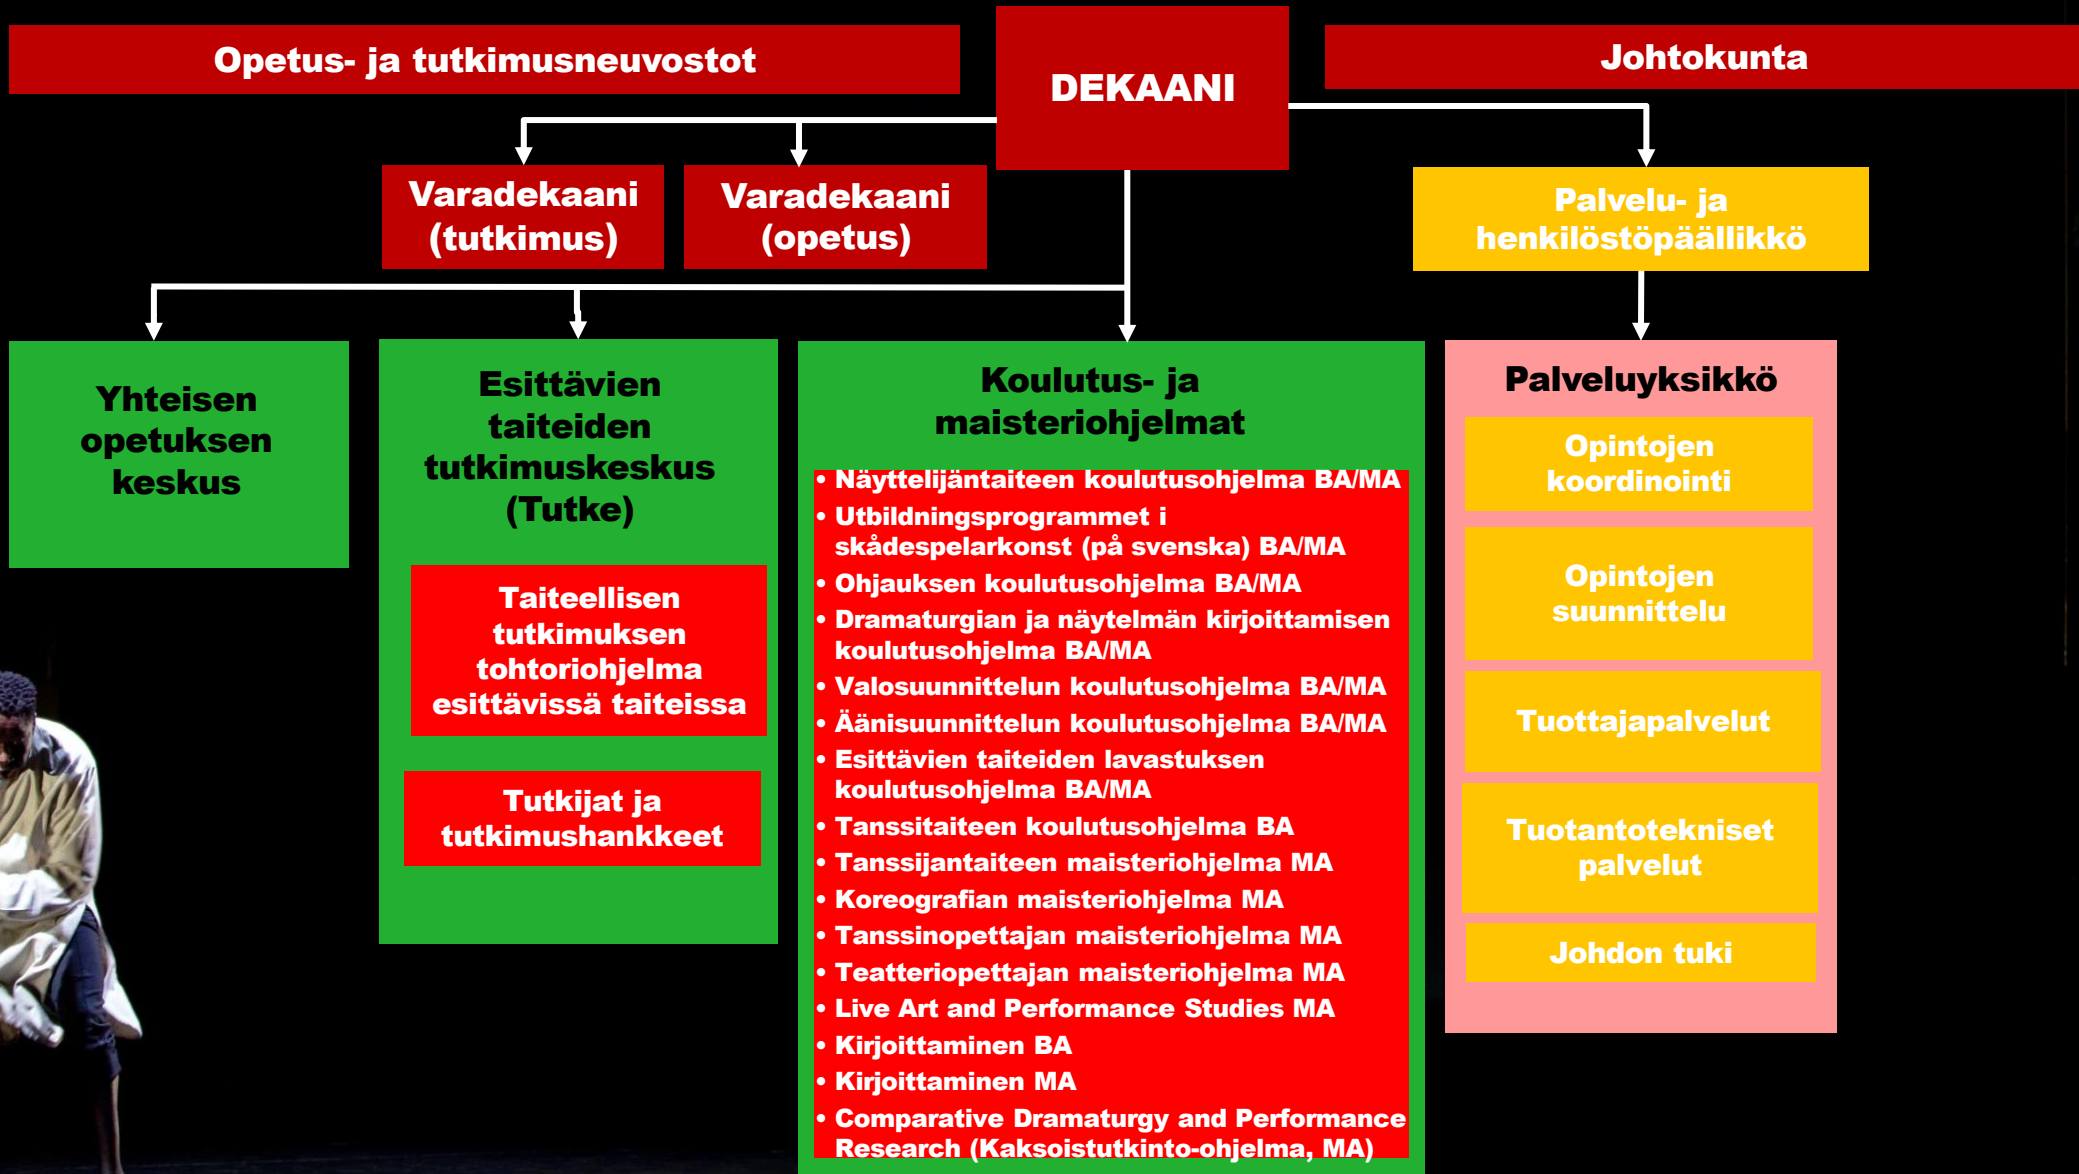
Opetus- ja tutkimusneuvostot

DEKAANI

Johtokunta

Varadekaani (tutkimus)

Varadekaani (opetus)

Palvelu- ja henkilöstöpäällikkö

Yhteisen opetuksen keskus

Esittävien taiteiden tutkimuskeskus (Tutke)

Taiteellisen tutkimuksen tohtoriohjelma esittävissä taiteissa

Tutkijat ja tutkimushankkeet

Koulutus- ja maisteriohjelmat

• Näyttelijäntaiteen koulutusohjelma BA/MA
• Utbildningsprogrammet i skådespelarkonst (på svenska) BA/MA
• Ohjauksen koulutusohjelma BA/MA
• Dramaturgian ja näytelmän kirjoittamisen koulutusohjelma BA/MA
• Valosuunnittelun koulutusohjelma BA/MA
• Äänisuunnittelun koulutusohjelma BA/MA
• Esittävien taiteiden lavastuksen koulutusohjelma BA/MA
• Tanssitaiteen koulutusohjelma BA
• Tanssijantaiteen maisteriohjelma MA
• Koreografian maisteriohjelma MA
• Tanssinopettajan maisteriohjelma MA
• Teatteriopettajan maisteriohjelma MA
• Live Art and Performance Studies MA
• Kirjoittaminen BA
• Kirjoittaminen MA
• Comparative Dramaturgy and Performance Research (Kaksoistutkinto-ohjelma, MA)

Palveluyksikkö

Opintojen koordinointi

Opintojen suunnittelu

Tuottajapalvelut

Tuotantotekniset palvelut

Johdon tuki